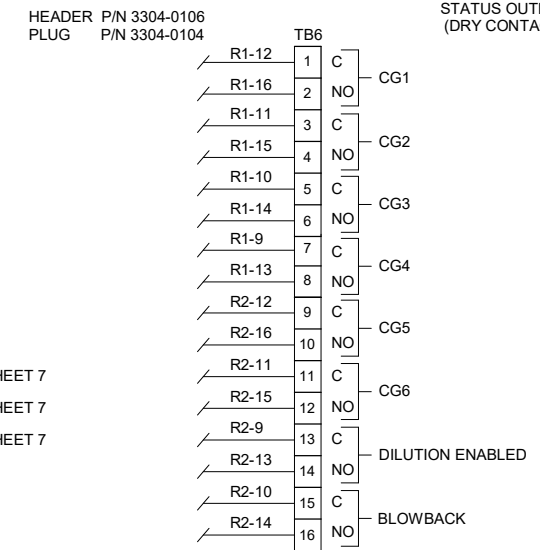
HEADER P/N 3304-0106
PLUG P/N 3304-0104

STATUS OUTI
(DRY CONTA

TB6

| | Pin | | |
|---|---|---|---|
| R1-12 | 1 | C | CG1 |
| R1-16 | 2 | NO | |
| R1-11 | 3 | C | CG2 |
| R1-15 | 4 | NO | |
| R1-10 | 5 | C | CG3 |
| R1-14 | 6 | NO | |
| R1-9 | 7 | C | CG4 |
| R1-13 | 8 | NO | |
| R2-12 | 9 | C | CG5 |
| R2-16 | 10 | NO | |
| R2-11 | 11 | C | CG6 |
| R2-15 | 12 | NO | |
| R2-9 | 13 | C | DILUTION ENABLED |
| R2-13 | 14 | NO | |
| R2-10 | 15 | C | BLOWBACK |
| R2-14 | 16 | NO | |

HEET 7
HEET 7
HEET 7